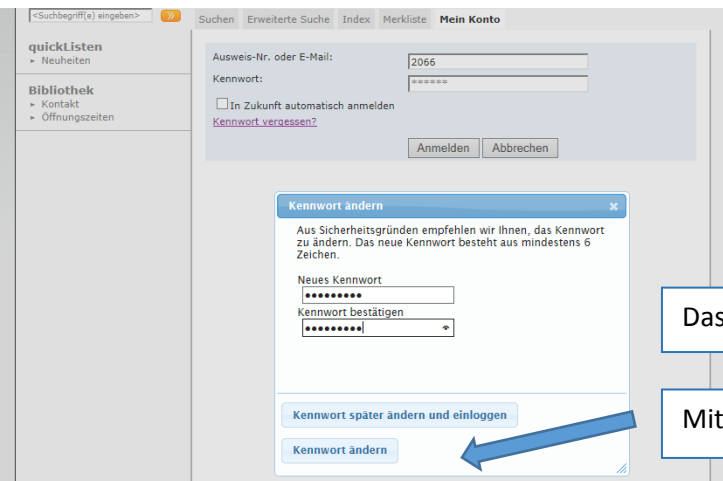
<Suchbegriff(e) eingeben> »

Suchen Erweiterte Suche Index Merkliste Mein Konto

quickListen
► Neuheiten

Bibliothek
► Kontakt
► Öffnungszeiten

Ausweis-Nr. oder E-Mail: 2066
Kennwort: ••••••
In Zukunft automatisch anmelden
Kennwort vergessen?
Anmelden Abbrechen

Kennwort ändern ×

Aus Sicherheitsgründen empfehlen wir Ihnen, das Kennwort zu ändern. Das neue Kennwort besteht aus mindestens 6 Zeichen.

Neues Kennwort
•••••••••
Kennwort bestätigen
•••••••••

Kennwort später ändern und einloggen

Kennwort ändern

Das

Mit